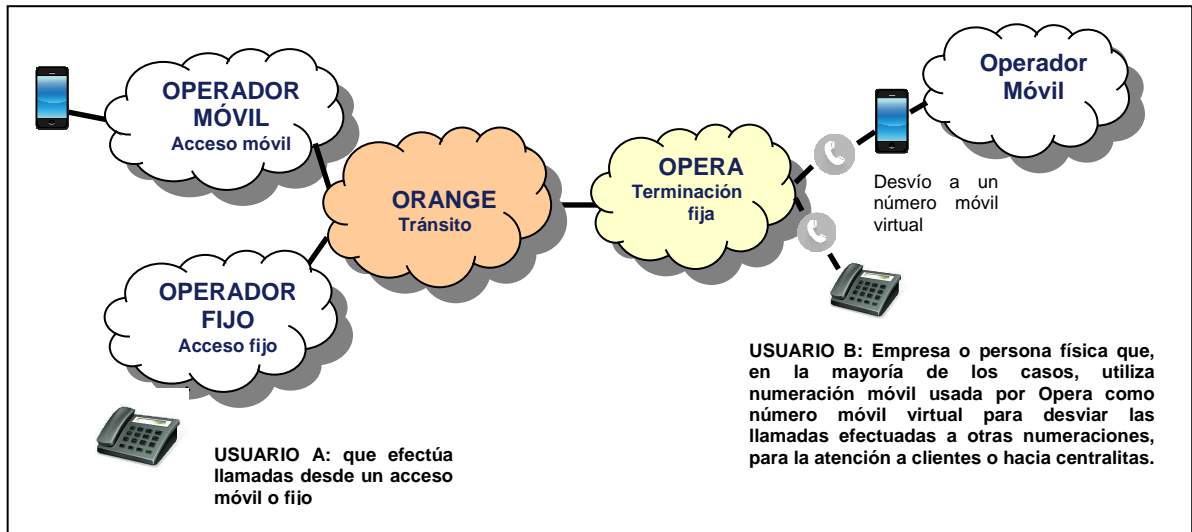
OPERADOR MÓVIL
Acceso móvil

ORANGE
Tránsito

OPERA
Terminación fija

Operador Móvil

Desvío a un número móvil virtual

OPERADOR FIJO
Acceso fijo

USUARIO B: Empresa o persona física que, en la mayoría de los casos, utiliza numeración móvil usada por Opera como número móvil virtual para desviar las llamadas efectuadas a otras numeraciones, para la atención a clientes o hacia centralitas.

USUARIO A: que efectúa llamadas desde un acceso móvil o fijo